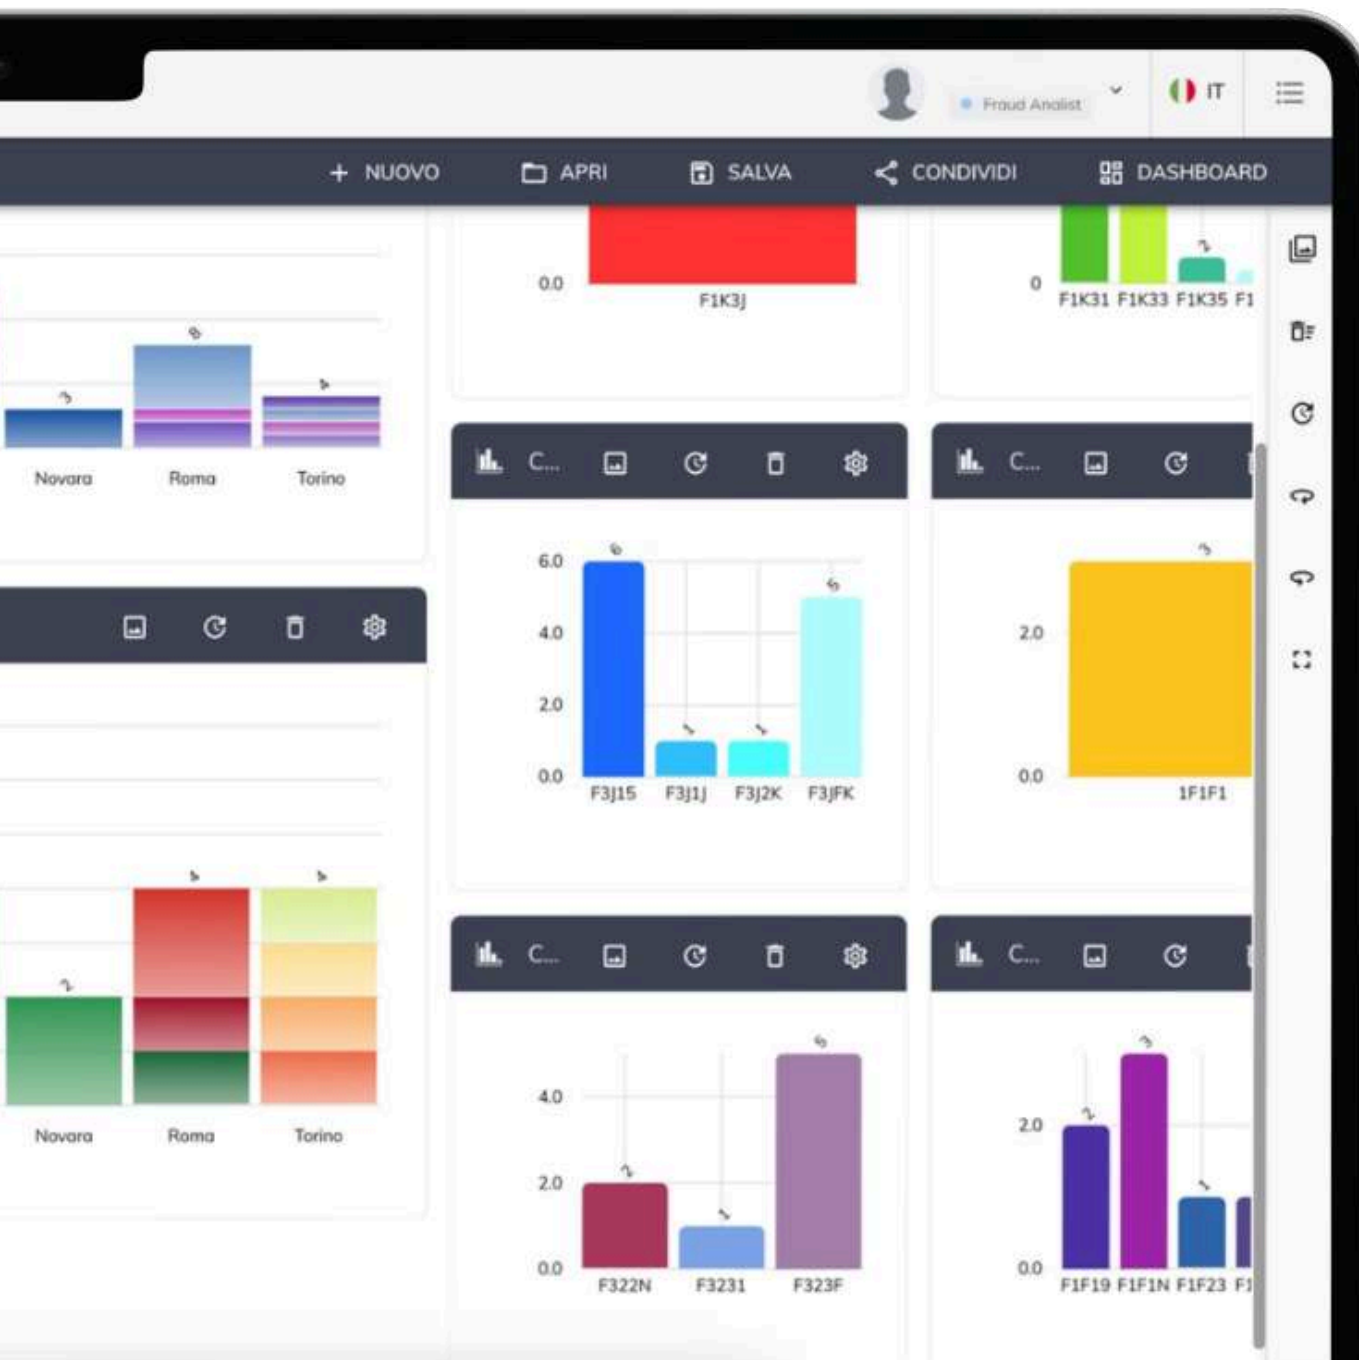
Fraud Analist
IT

+ NUOVO
APRI
SALVA
CONDIVIDI
DASHBOARD

0.0
F1K3J

0
F1K31 F1K33 F1K35 F1

Novara
Roma
Torino

C...

C...

6.0
4.0
2.0
0.0
F3J15 F3J1J F3J2K F3JFK

2.0
0.0
1F1F1

Novara
Roma
Torino

C...

C...

4.0
2.0
0.0
F322N F3231 F323F

2.0
0.0
F1F19 F1F1N F1F23 F1